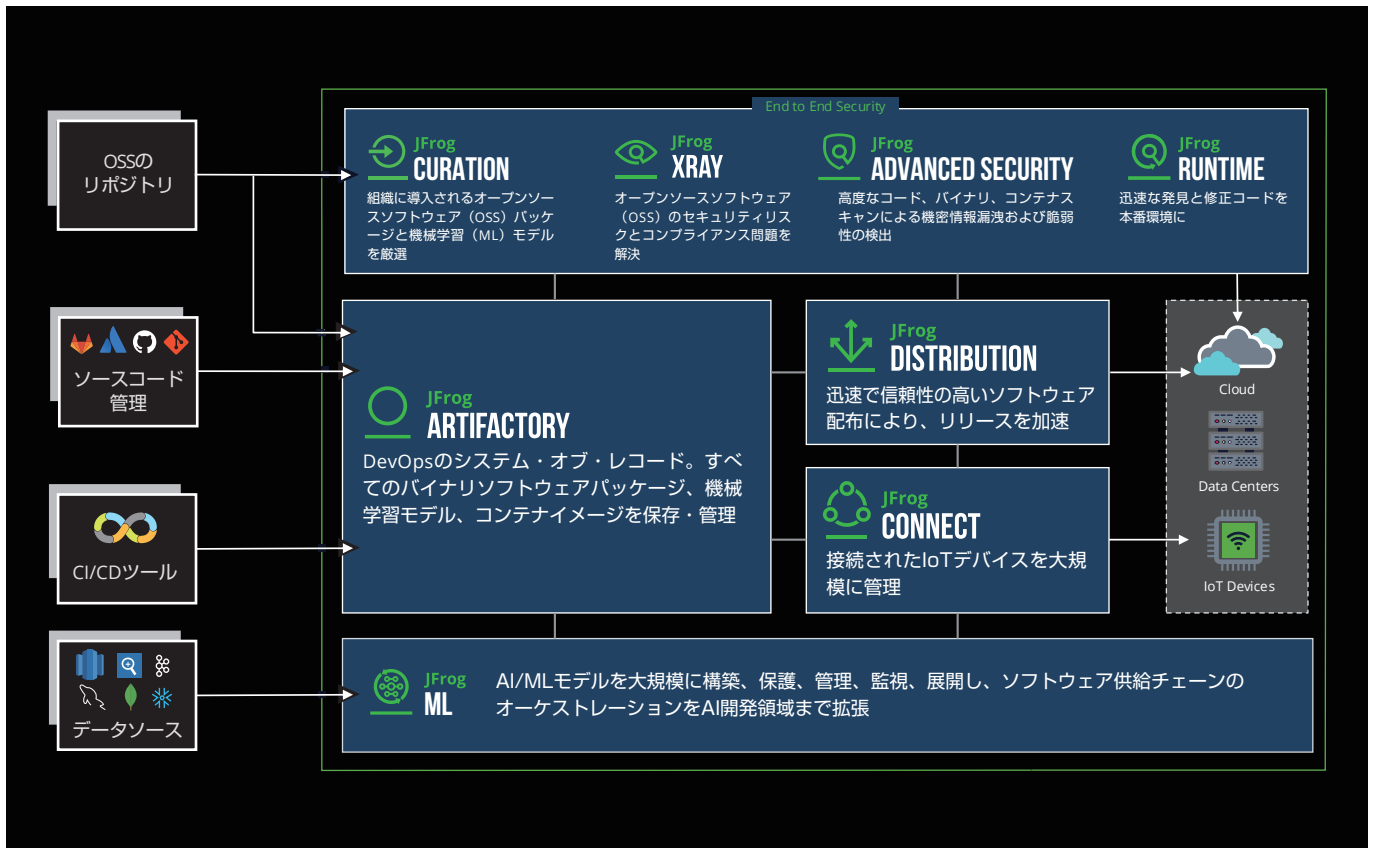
OSSのリポジトリ

ソースコード管理

CI/CDツール

データソース

End to End Security

JFrog
CURATION
組織に導入されるオープンソースソフトウェア（OSS）パッケージと機械学習（ML）モデルを厳選

JFrog
XRAY
オープンソースソフトウェア（OSS）のセキュリティリスクとコンプライアンス問題を解決

JFrog
ADVANCED SECURITY
高度なコード、バイナリ、コンテナスキャンによる機密情報漏洩および脆弱性の検出

JFrog
RUNTIME
迅速な発見と修正コードを本番環境に

JFrog
ARTIFACTORY
DevOpsのシステム・オブ・レコード。すべてのバイナリソフトウェアパッケージ、機械学習モデル、コンテナイメージを保存・管理

JFrog
DISTRIBUTION
迅速で信頼性の高いソフトウェア配布により、リリースを加速

JFrog
CONNECT
接続されたIoTデバイスを大規模に管理

Cloud

Data Centers

IoT Devices

JFrog
ML
AI/MLモデルを大規模に構築、保護、管理、監視、展開し、ソフトウェア供給チェーンのオーケストレーションをAI開発領域まで拡張